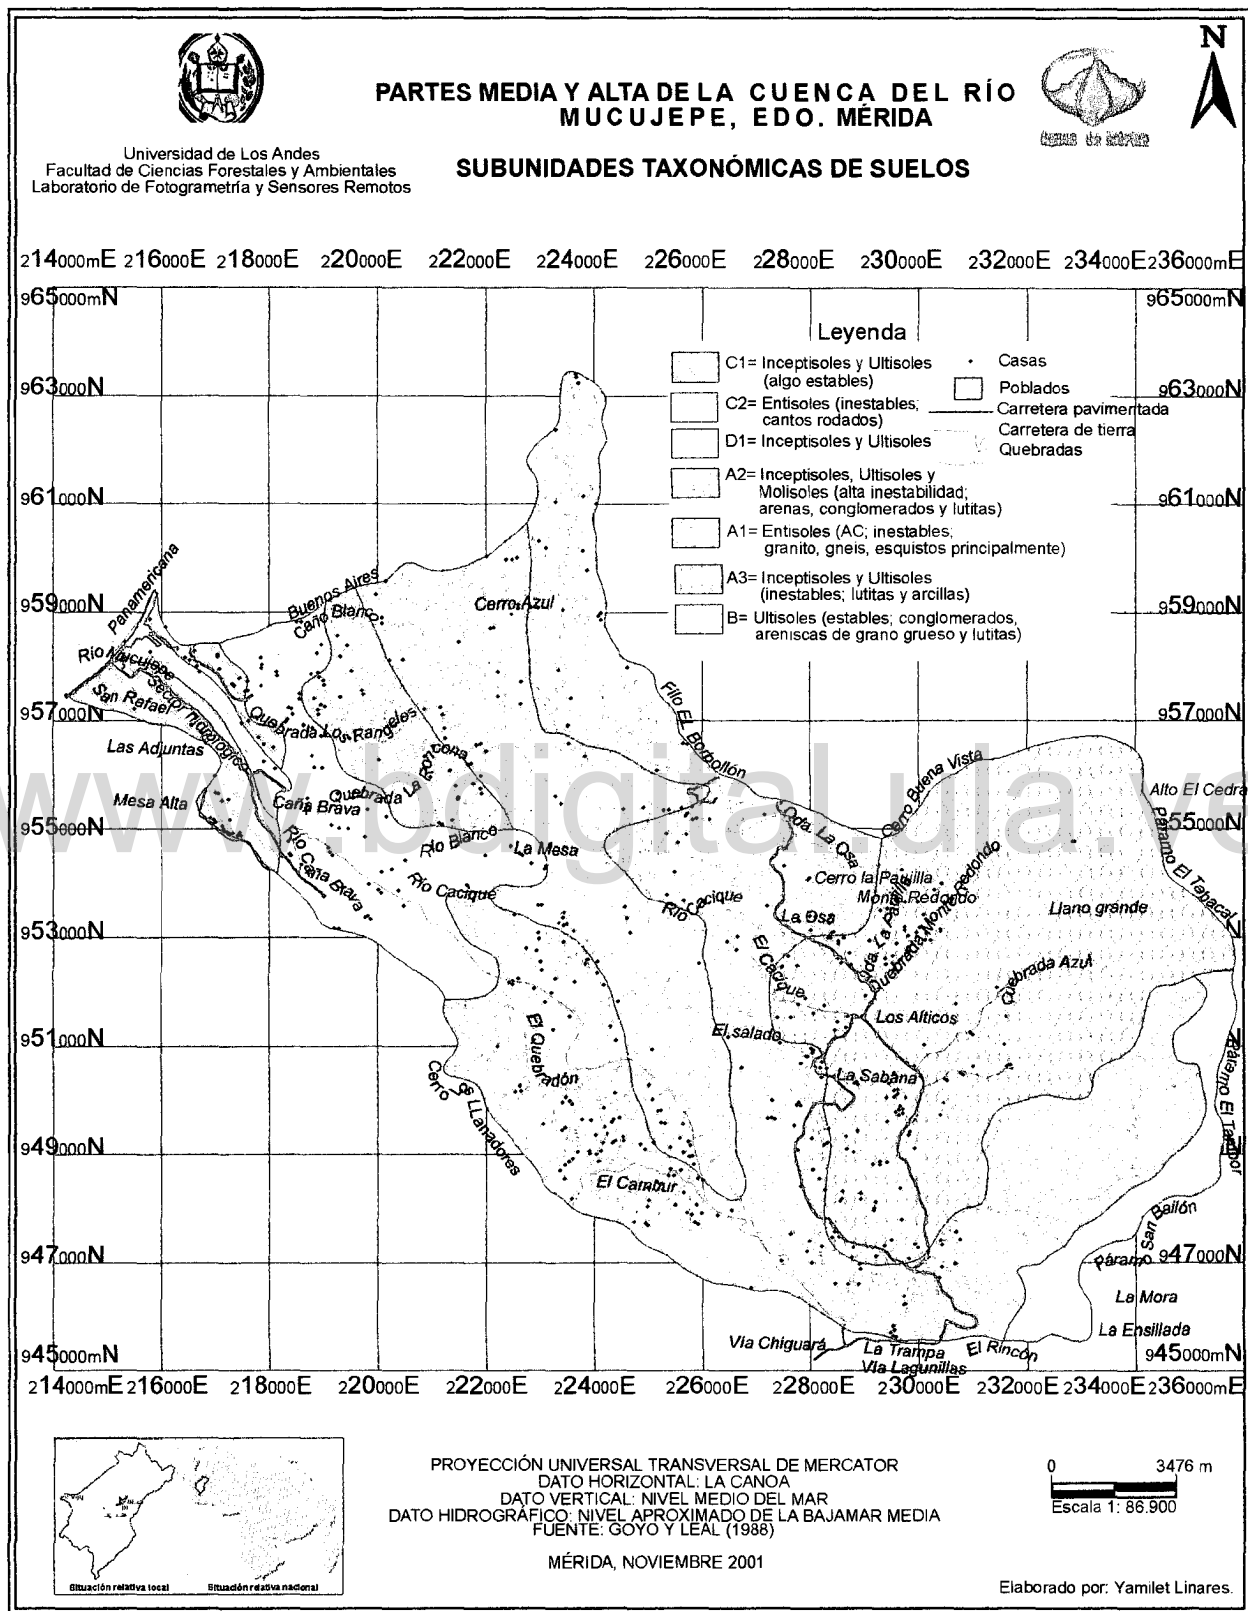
PARTES MEDIA Y ALTA DE LA CUENCA DEL RÍO MUCUJEPE, EDO. MÉRIDA

N

Universidad de Los Andes
Facultad de Ciencias Forestales y Ambientales
Laboratorio de Fotogrametría y Sensores Remotos

SUBUNIDADES TAXONÓMICAS DE SUELOS

214000mE 216000E 218000E 220000E 222000E 224000E 226000E 228000E 230000E 232000E 234000E 236000mE

965000mN
963000N
961000N
959000N
957000N
955000N
953000N
951000N
949000N
947000N
945000mN

Leyenda

C1= Inceptisoles y Ultisoles (algo estables)
C2= Entisoles (inestables; cantos rodados)
D1= Inceptisoles y Ultisoles
A2= Inceptisoles, Ultisoles y Molisoles (alta inestabilidad; arenas, conglomerados y lutitas)
A1= Entisoles (AC; inestables; granito, gneis, esquistos principalmente)
A3= Inceptisoles y Ultisoles (inestables; lutitas y arcillas)
B= Ultisoles (estables; conglomerados, areniscas de grano grueso y lutitas)

Casas
Poblados
Carretera pavimentada
Carretera de tierra
Quebradas

Panamericana
Río Mucujepe
San Rafael
Las Adjuntas
Mesa Alta
Buenos Aires
Caño Blanco
Quebrada Los Rangeles
Quebrada La Rinconada
Caña Brava
Río Caña Brava
Río Blanco
La Mesa
Río Cacique
Cerro Azul
Filo El Bodoqullón
Qda. La Osa
Cerro Buena Vista
Cerro la Paujilla
Monte Redondo
Quebrada Monte Redondo
La Osa
Qda. La Paujilla
El Cacique
Llano grande
Quebrada Azul
Los Alticos
El salado
La Sabana
El Quebradón
Cerro de LLanadores
El Cambur
Alto El Cedral
Páramo El Tabacal
Páramo El Tambor
Páramo San Bailón
La Mora
La Ensillada
Vía Chiguará
La Trampa
Vía Lagunillas
El Rincón

PROYECCIÓN UNIVERSAL TRANSVERSAL DE MERCATOR
DATO HORIZONTAL: LA CANOA
DATO VERTICAL: NIVEL MEDIO DEL MAR
DATO HIDROGRÁFICO: NIVEL APROXIMADO DE LA BAJAMAR MEDIA
FUENTE: GOYO Y LEAL (1988)

MÉRIDA, NOVIEMBRE 2001

0 3476 m
Escala 1: 86.900

Situación relativa local
Situación relativa nacional

Elaborado por: Yamilet Linares.

www.bdigital.ula.ve